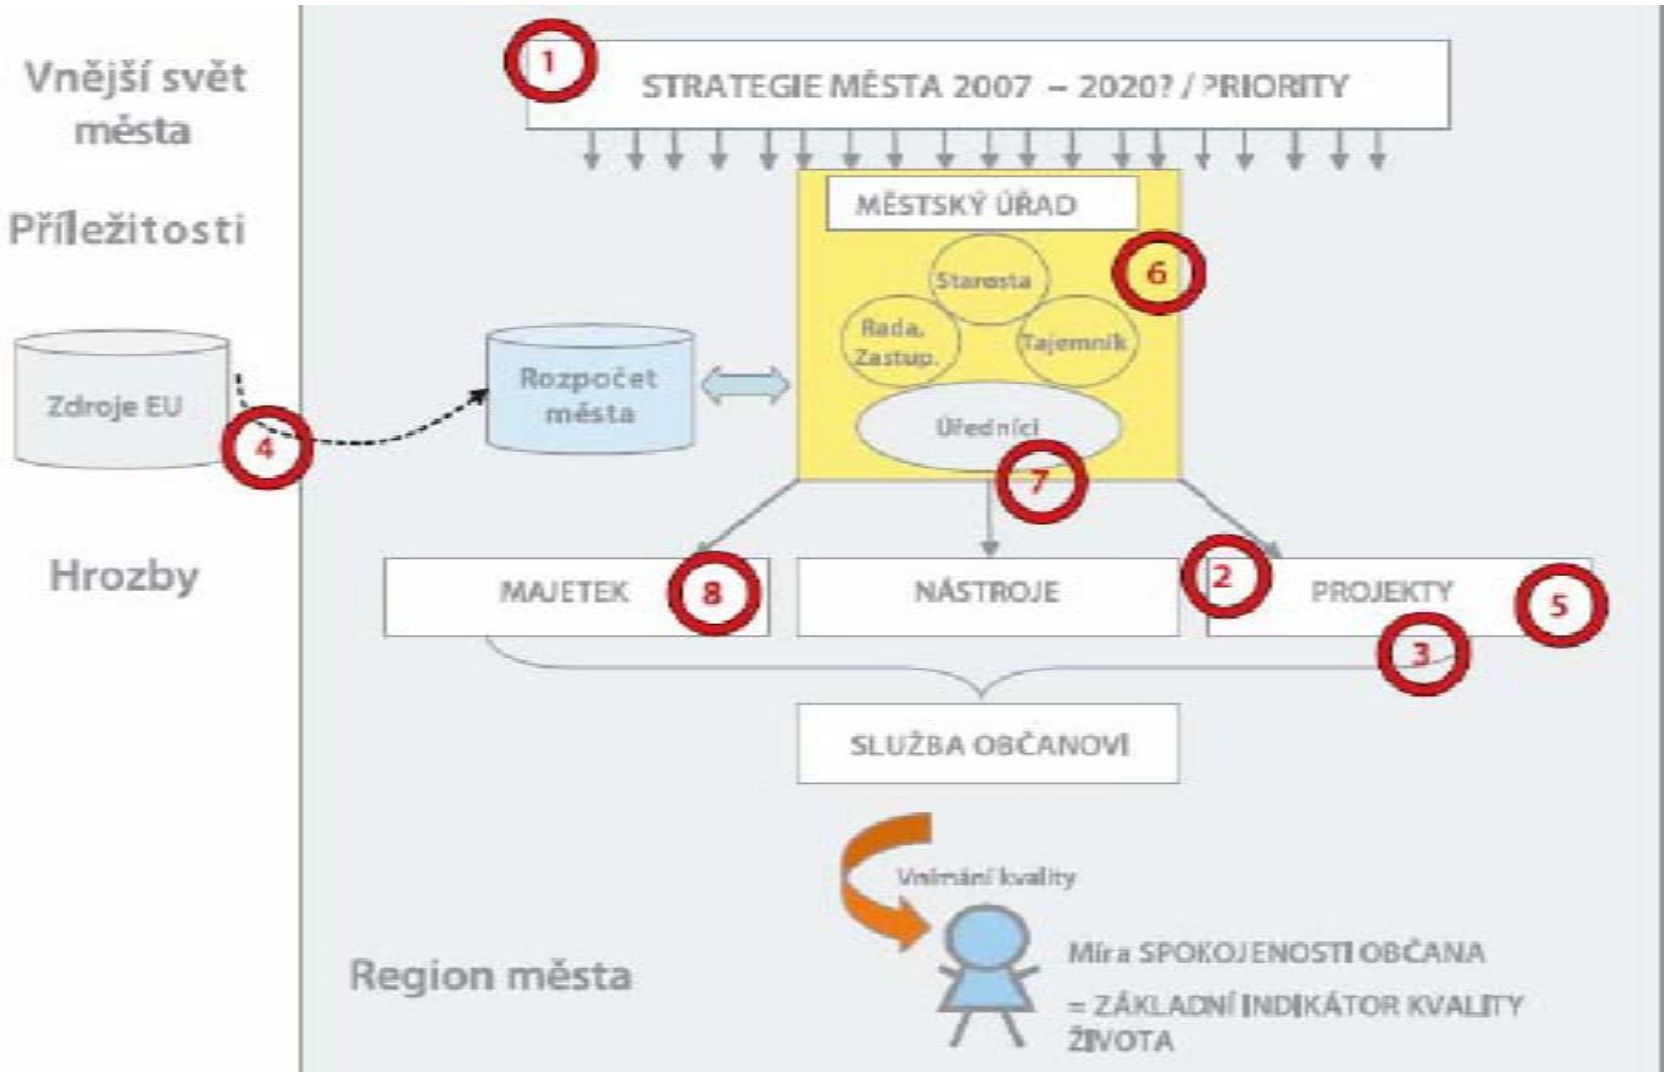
Vnější svět města

Příležitosti

Zdroje EU

4

Hrozby

1

STRATEGIE MĚSTA 2007 – 2020? / PRIORITY

MĚSTSKÝ ÚŘAD

Starosta

6

Rada, Zastup.

Tajemník

Úředníci

7

Rozpočet města

MAJETEK

8

NÁSTROJE

2

PROJEKTY

5

3

SLUŽBA OBČANOVI

Vnímání kvality

Míra SPOKOJENOSTI OBČANA

= ZÁKLADNÍ INDIKÁTOR KVALITY ŽIVOTA

Region města